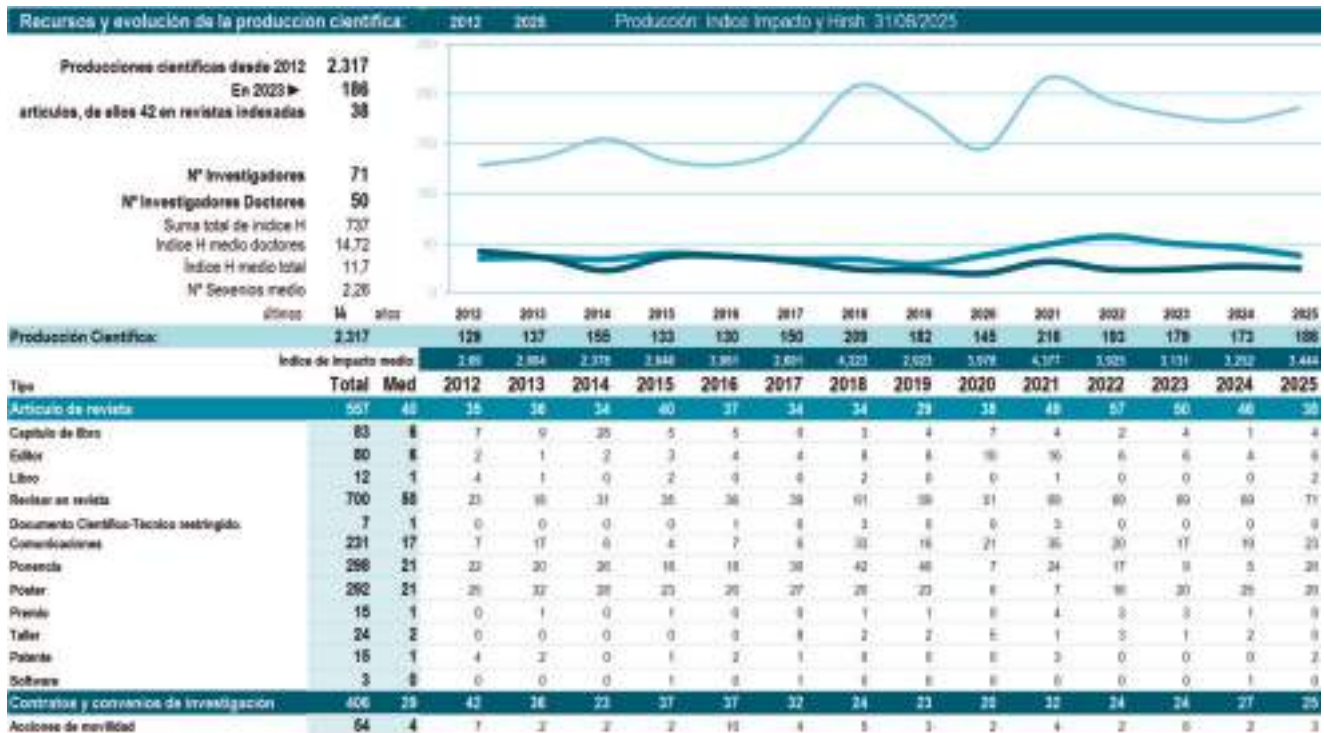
Recursos y evolución de la produccion científica: 2012 2025 Producción: Indice Impacto y Hirsh: 31/08/2025

Producciones científicas desde 2012 2.317
En 2023 ▶ 186
articulos, de ellos 42 en revistas indexadas 38

Nº Investigadores 71
Nº Investigadores Doctores 50
Suma total de indice H 737
Indice H medio doctores 14,72
Indice H medio total 11,7
Nº Sexenios medio 2,26
últimos 14 años

| Producción Científica: | 2.317 | | 129 | 137 | 155 | 133 | 130 | 150 | 209 | 182 | 145 | 216 | 193 | 179 | 173 | 186 |
|---|---|---|---|---|---|---|---|---|---|---|---|---|---|---|---|---|
| Indice de impacto medio: | | | 2,65 | 2,664 | 2,378 | 2,848 | 3,861 | 2,801 | 4,223 | 2,923 | 3,578 | 4,377 | 3,925 | 3,131 | 3,252 | 3,444 |
| Tipo | Total | Med | 2012 | 2013 | 2014 | 2015 | 2016 | 2017 | 2018 | 2019 | 2020 | 2021 | 2022 | 2023 | 2024 | 2025 |
| Articulo de revista | 557 | 40 | 35 | 38 | 34 | 40 | 37 | 34 | 34 | 29 | 38 | 48 | 57 | 50 | 46 | 38 |
| Capítulo de libro | 83 | 6 | 7 | 9 | 25 | 5 | 5 | 6 | 3 | 4 | 7 | 4 | 2 | 4 | 1 | 4 |
| Editor | 80 | 6 | 2 | 1 | 2 | 3 | 4 | 4 | 6 | 6 | 16 | 16 | 6 | 6 | 4 | 6 |
| Libro | 12 | 1 | 4 | 1 | 0 | 2 | 0 | 0 | 2 | 0 | 0 | 1 | 0 | 0 | 0 | 2 |
| Revisar en revista | 700 | 50 | 23 | 16 | 31 | 35 | 36 | 39 | 61 | 39 | 31 | 69 | 60 | 69 | 69 | 71 |
| Documento Científico-Tecnico restringido. | 7 | 1 | 0 | 0 | 0 | 0 | 1 | 0 | 3 | 0 | 0 | 3 | 0 | 0 | 0 | 0 |
| Comunicaciones | 231 | 17 | 7 | 17 | 6 | 4 | 7 | 6 | 33 | 16 | 21 | 35 | 20 | 17 | 19 | 23 |
| Ponencia | 298 | 21 | 22 | 20 | 26 | 16 | 16 | 38 | 42 | 46 | 7 | 24 | 17 | 9 | 5 | 20 |
| Póster | 292 | 21 | 26 | 32 | 28 | 23 | 26 | 27 | 26 | 23 | 6 | 7 | 16 | 20 | 25 | 20 |
| Premio | 15 | 1 | 0 | 1 | 0 | 1 | 0 | 0 | 1 | 1 | 0 | 4 | 0 | 3 | 1 | 0 |
| Taller | 24 | 2 | 0 | 0 | 0 | 0 | 0 | 0 | 2 | 2 | 6 | 1 | 3 | 1 | 2 | 0 |
| Patente | 15 | 1 | 4 | 2 | 0 | 1 | 2 | 1 | 0 | 0 | 0 | 3 | 0 | 0 | 0 | 2 |
| Software | 3 | 0 | 0 | 0 | 0 | 1 | 0 | 1 | 0 | 0 | 0 | 0 | 0 | 0 | 1 | 0 |
| Contratos y convenios de investigación | 406 | 29 | 42 | 36 | 23 | 37 | 37 | 32 | 24 | 23 | 20 | 32 | 24 | 24 | 27 | 25 |
| Acciones de movilidad | 54 | 4 | 7 | 2 | 2 | 2 | 10 | 4 | 5 | 3 | 2 | 4 | 2 | 0 | 2 | 3 |